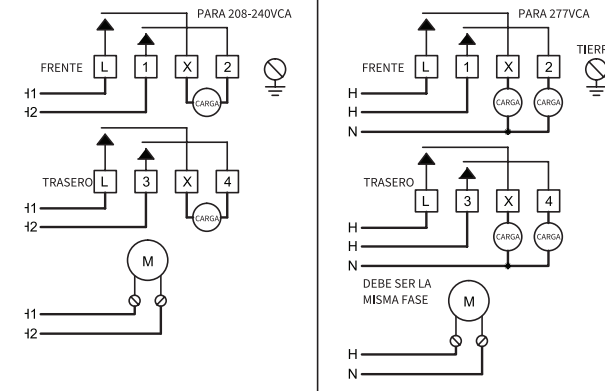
PARA 208-240VCA

FRENTE L 1 X 2

CARGA

H1
H2

TRASERO L 3 X 4

CARGA

H1
H2

M

H1
H2

PARA 277VCA

TIERR

FRENTE L 1 X 2

CARGA CARGA

H
H
N

TRASERO L 3 X 4

CARGA CARGA

H
H
N

DEBE SER LA MISMA FASE

M

H
N